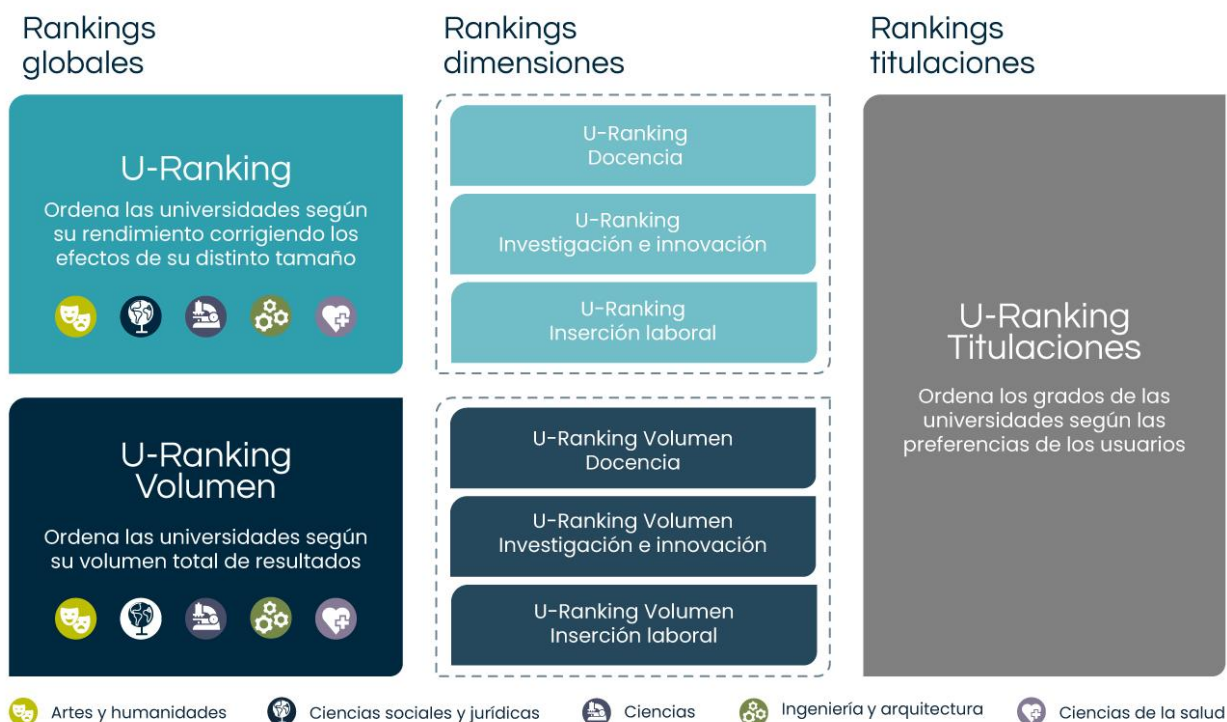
Rankings globales

U-Ranking
Ordena las universidades según su rendimiento corrigiendo los efectos de su distinto tamaño

U-Ranking Volumen
Ordena las universidades según su volumen total de resultados

Rankings dimensiones

U-Ranking Docencia

U-Ranking Investigación e innovación

U-Ranking Inserción laboral

U-Ranking Volumen Docencia

U-Ranking Volumen Investigación e innovación

U-Ranking Volumen Inserción laboral

Rankings titulaciones

U-Ranking Titulaciones
Ordena los grados de las universidades según las preferencias de los usuarios

Artes y humanidades
Ciencias sociales y jurídicas
Ciencias
Ingeniería y arquitectura
Ciencias de la salud